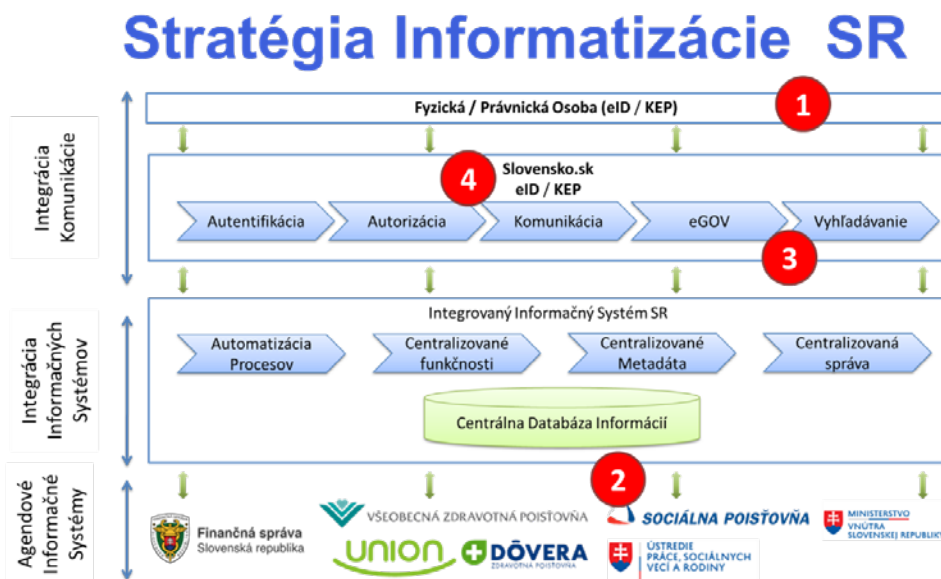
Stratégia Informatizácie SR

Integrácia Komunikácie

Fyzická / Právnická Osoba (eID / KEP)

1

Slovensko.sk
eID / KEP

4

Autentifikácia

Autorizácia

Komunikácia

eGOV

Vyhľadávanie

3

Integrácia Informačných Systémov

Integrovaný Informačný Systém SR

Automatizácia Procesov

Centralizované funkčnosti

Centralizované Metadáta

Centralizovaná správa

Centrálna Databáza Informácií

Agendové Informačné Systémy

2

Finančná správa
Slovenská republika

VŠEOBECNÁ ZDRAVOTNÁ POISŤOVŇA

UNION

DÔVERA
ZDRAVOTNÁ POISŤOVŇA

SOCIÁLNA POISŤOVŇA

ÚSTREDIE PRÁCE, SOCIÁLNYCH VECÍ A RODINY

MINISTERSTVO VNÚTRA SLOVENSKEJ REPUBLIKY